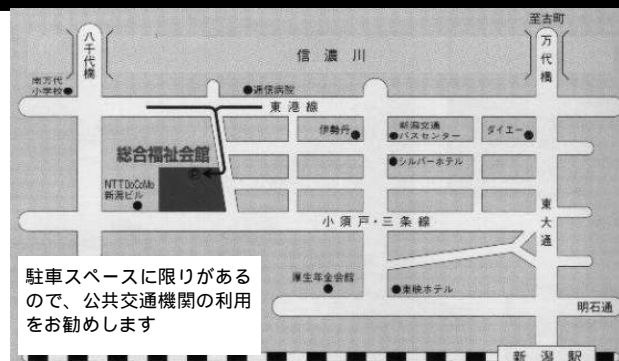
至古町

八千代橋

信濃川

万代橋

南万代小学校

逓信病院

東港線

伊勢丹

新潟交通バスセンター

ダイエー

総合福祉会館

P

シルバーホテル

NTTDoCoMo新潟ビル

小須戸・三条線

東大通

厚生年金会館

東映ホテル

明石通

新潟駅

駐車スペースに限りがあるので、公共交通機関の利用をお勧めします